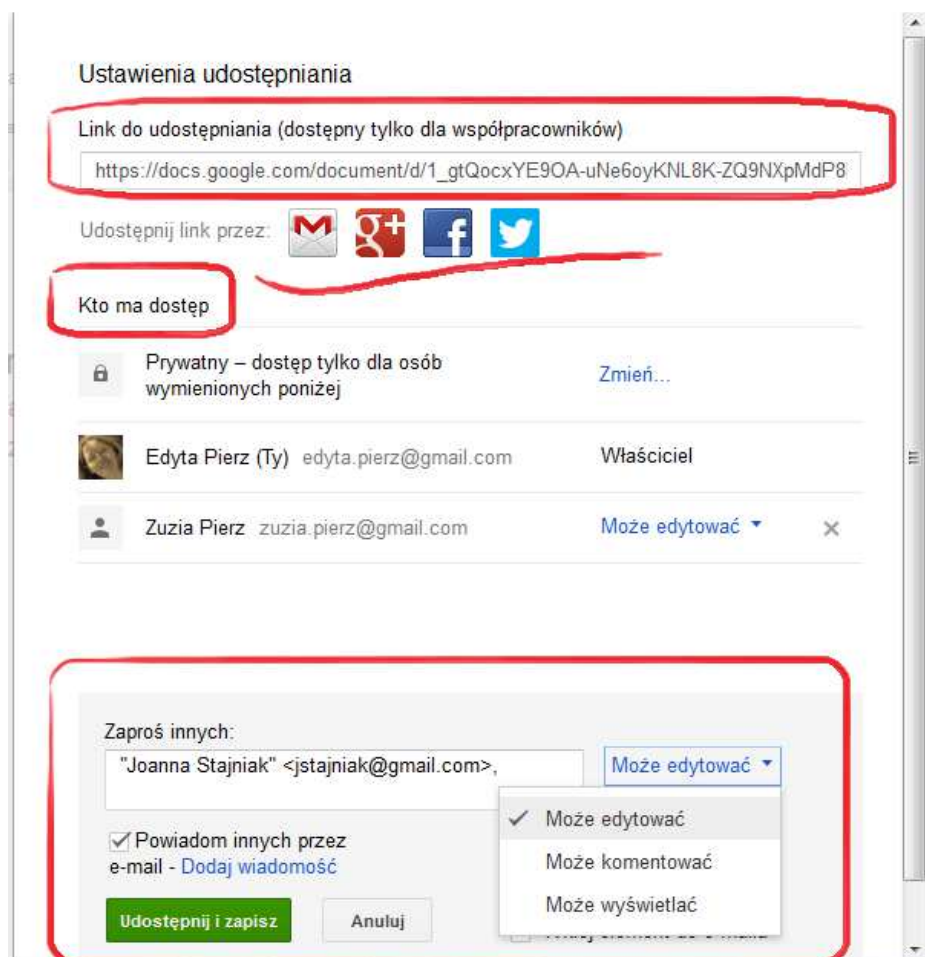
Ustawienia udostępniania

Link do udostępniania (dostępny tylko dla współpracowników)

https://docs.google.com/document/d/1_gtQocxYE9OA-uNe6oyKNL8K-ZQ9NXpMdP8

Udostępnij link przez:

Kto ma dostęp

Prywatny – dostęp tylko dla osób wymienionych poniżej

Zmień...

Edyta Pierz (Ty) edyta.pierz@gmail.com

Właściciel

Zuzia Pierz zuzia.pierz@gmail.com

Może edytować

Zaproś innych:

"Joanna Stajniak" <jstajniak@gmail.com>,

Może edytować

Może edytować

Może komentować

Może wyświetlać

Powiadom innych przez e-mail - Dodaj wiadomość

Udostępnij i zapisz

Anuluj

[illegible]